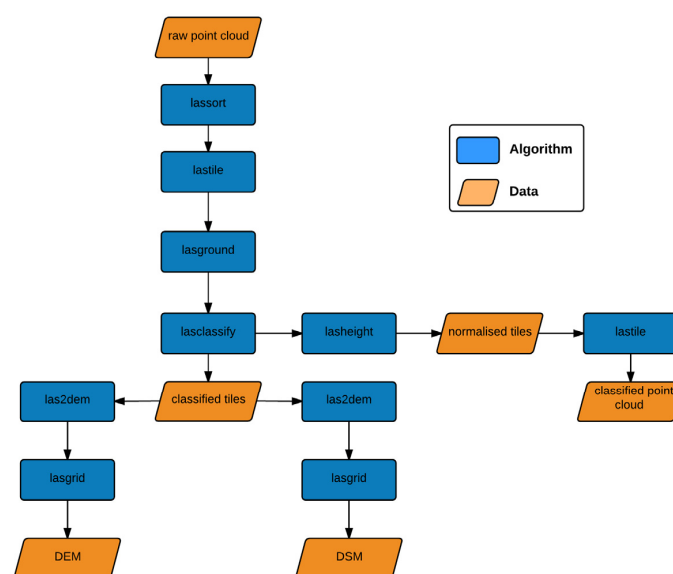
raw point cloud

lassort

lastile

lasground

lasclassify

lasheight

normalised tiles

lastile

classified point cloud

Algorithm

Data

las2dem

classified tiles

las2dem

lasgrid

lasgrid

DEM

DSM